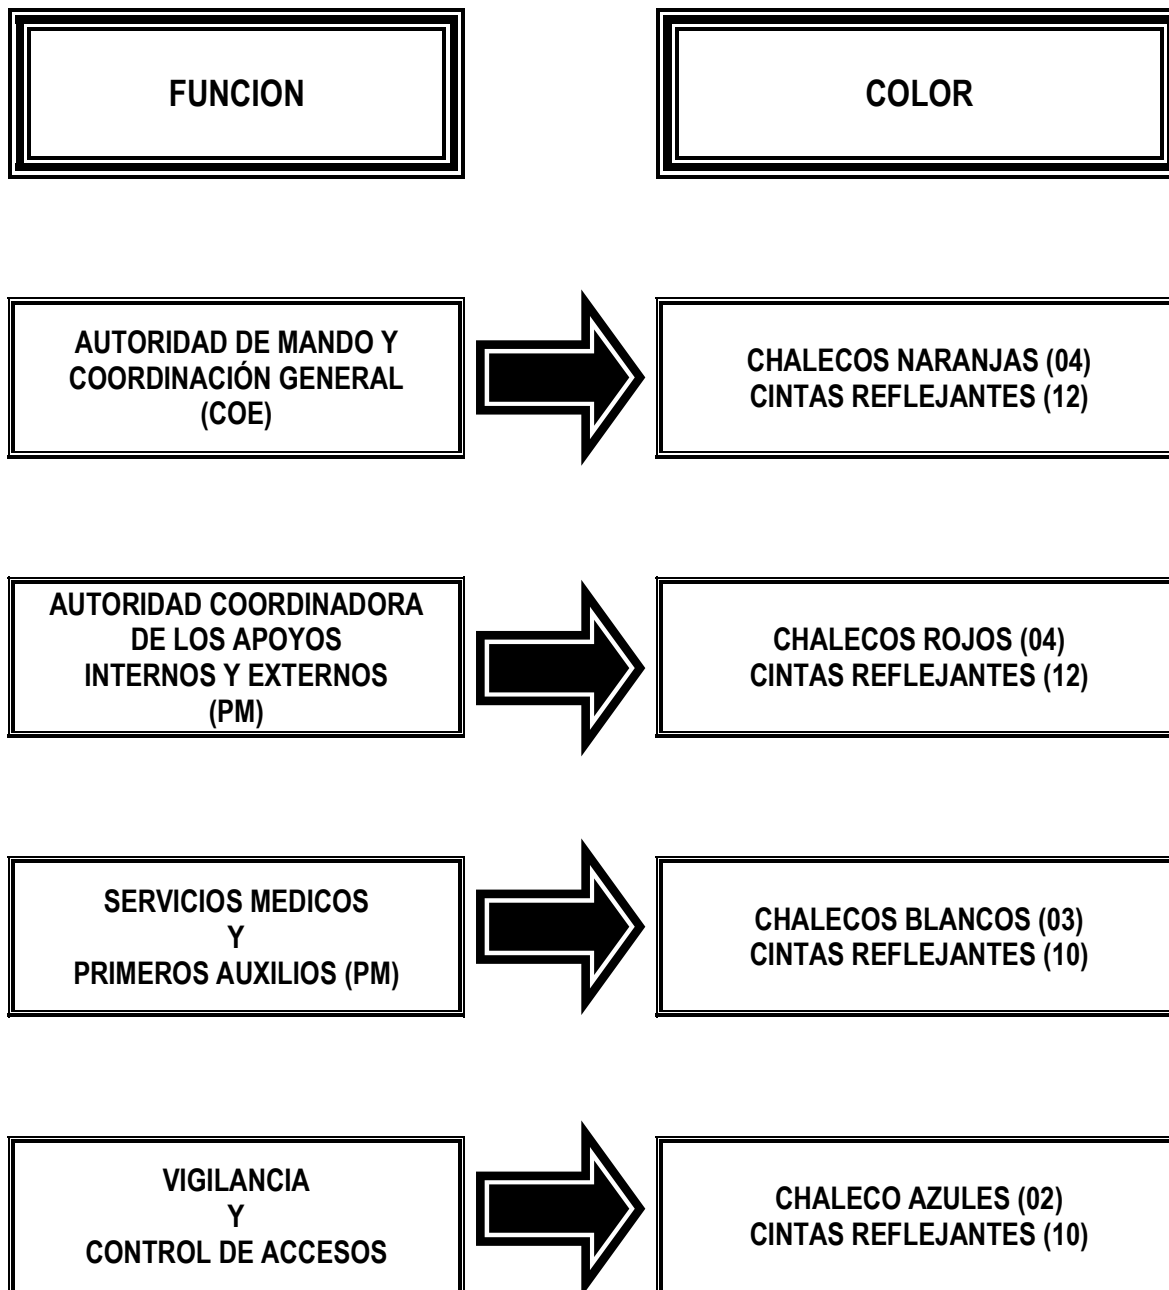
FUNCION

COLOR

AUTORIDAD DE MANDO Y COORDINACIÓN GENERAL (COE)

CHALECOS NARANJAS (04)
CINTAS REFLEJANTES (12)

AUTORIDAD COORDINADORA DE LOS APOYOS INTERNOS Y EXTERNOS (PM)

CHALECOS ROJOS (04)
CINTAS REFLEJANTES (12)

SERVICIOS MEDICOS
Y
PRIMEROS AUXILIOS (PM)

CHALECOS BLANCOS (03)
CINTAS REFLEJANTES (10)

VIGILANCIA
Y
CONTROL DE ACCESOS

CHALECO AZULES (02)
CINTAS REFLEJANTES (10)